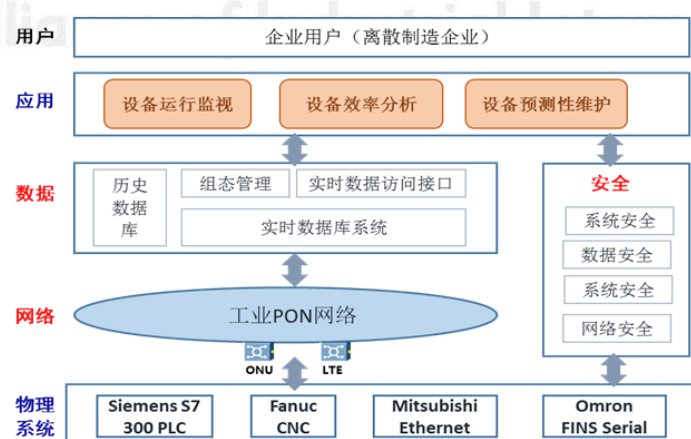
用户
企业用户（离散制造企业）

应用
设备运行监视
设备效率分析
设备预测性维护

数据
历史数据库
组态管理
实时数据访问接口
实时数据库系统

安全
系统安全
数据安全
系统安全
网络安全

网络
工业PON网络
ONU
LTE

物理系统
Siemens S7 300 PLC
Fanuc CNC
Mitsubishi Ethernet
Omron FINS Serial